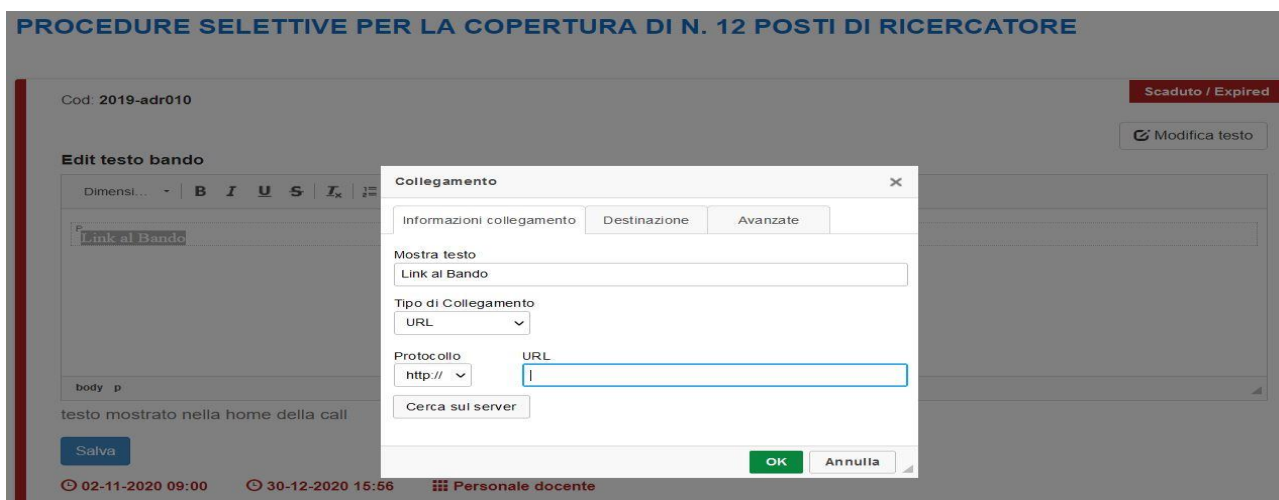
PROCEDURE SELETTIVE PER LA COPERTURA DI N. 12 POSTI DI RICERCATORE

Cod: 2019-adr010

Scaduto / Expired

Modifica testo

Edit testo bando

Dimensi... B I U S $I_x$

p
Link al Bando

body p

testo mostrato nella home della call

Salva

02-11-2020 09:00 30-12-2020 15:56 Personale docente

Collegamento ×

Informazioni collegamento | Destinazione | Avanzate

Mostra testo
Link al Bando

Tipo di Collegamento
URL

Protocollo
http://

URL

Cerca sul server

OK Annulla